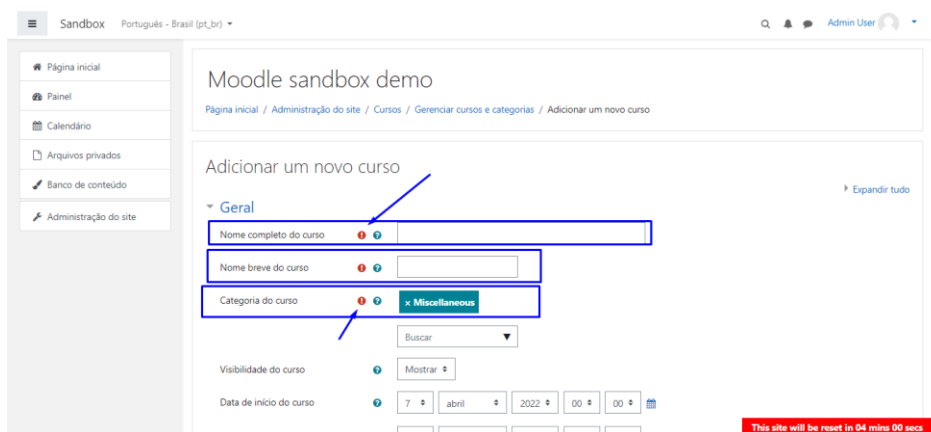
Sandbox Português - Brasil (pt_br)

Admin User

Página inicial
Painel
Calendário
Arquivos privados
Banco de conteúdo
Administração do site

Moodle sandbox demo

Página inicial / Administração do site / Cursos / Gerenciar cursos e categorias / Adicionar um novo curso

Adicionar um novo curso

Expandir tudo

Geral

Nome completo do curso

Nome breve do curso

Categoria do curso

× Miscellaneous

Buscar

Visibilidade do curso

Mostrar

Data de início do curso

7 abril 2022 00 00

This site will be reset in 04 mins 00 secs